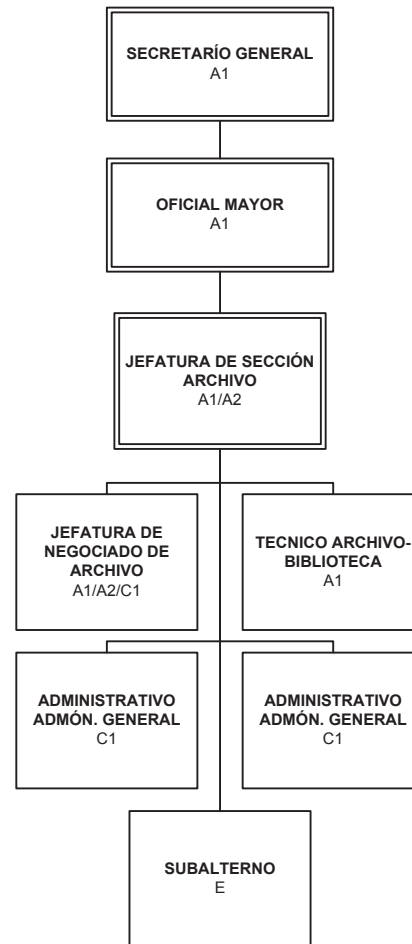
SECRETARÍO GENERAL
A1

OFICIAL MAYOR
A1

JEFATURA DE SECCIÓN ARCHIVO
A1/A2

JEFATURA DE NEGOCIADO DE ARCHIVO
A1/A2/C1

TECNICO ARCHIVO-BIBLIOTECA
A1

ADMINISTRATIVO ADMÓN. GENERAL
C1

ADMINISTRATIVO ADMÓN. GENERAL
C1

SUBALTERNO
E